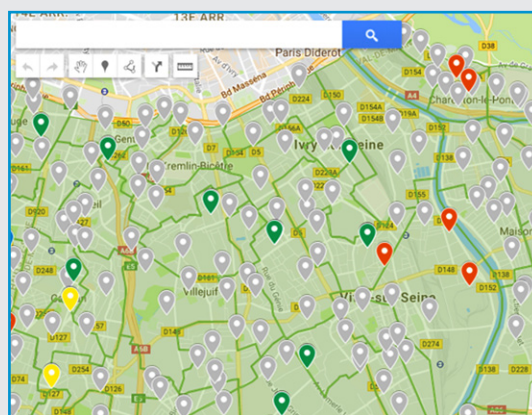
13E ARR
Paris Diderot
Bd Masséna
Bd Périph
D38
D154A
D154
A4
D157
Charenton-le-Pont
Gentilly
Kremlin-Bicêtre
D5
Ivry-sur-Seine
D155
D224A
D148
D152
D138
Maison
Villejuif
Vitry-sur-Seine
D274
D126
D127
D254
D248
D920
D161
D74
A6B
E5
E15